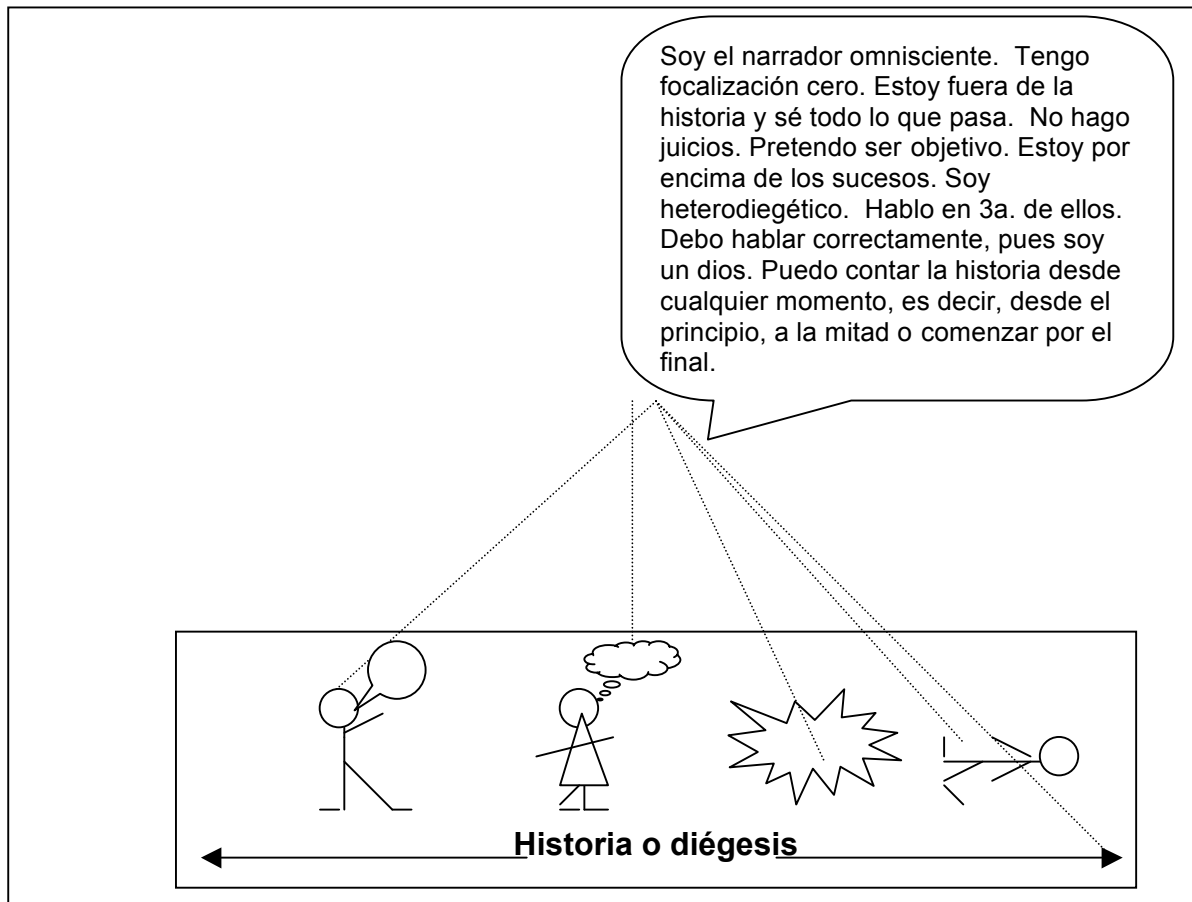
Soy el narrador omnisciente. Tengo focalización cero. Estoy fuera de la historia y sé todo lo que pasa. No hago juicios. Pretendo ser objetivo. Estoy por encima de los sucesos. Soy heterodiegético. Hablo en 3a. de ellos. Debo hablar correctamente, pues soy un dios. Puedo contar la historia desde cualquier momento, es decir, desde el principio, a la mitad o comenzar por el final.

Historia o diégesis